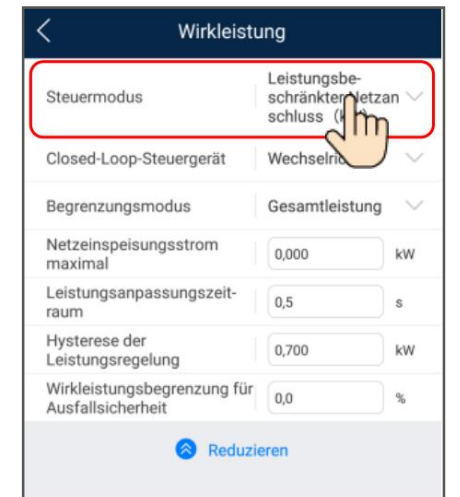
Wirkleistung

Steuermodus | Leistungsbeschränkter Netzanschluss (k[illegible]

Closed-Loop-Steuergerät | Wechselri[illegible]

Begrenzungsmodus | Gesamtleistung

Netzeinspeisungsstrom maximal | 0,000 | kW

Leistungsanpassungszeitraum | 0,5 | s

Hysterese der Leistungsregelung | 0,700 | kW

Wirkleistungsbegrenzung für Ausfallsicherheit | 0,0 | %

Reduzieren